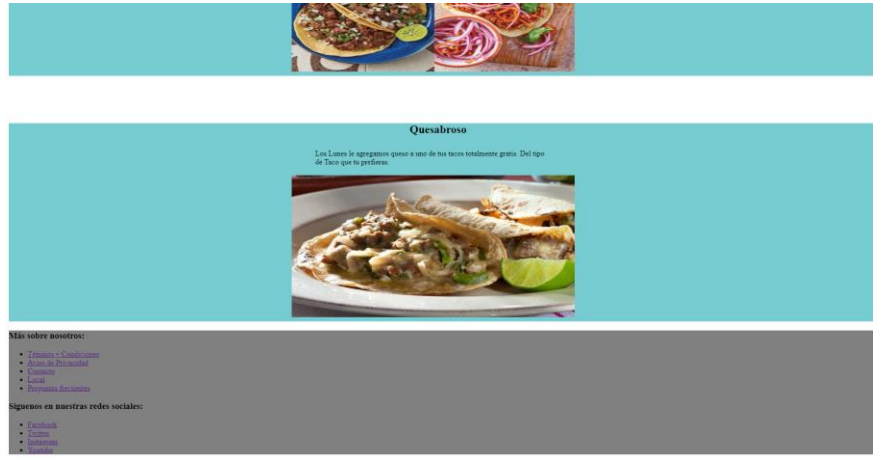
Quesabroso

Los Lunes le agregamos queso a uno de tus tacos totalmente gratis. Del tipo de Taco que tu prefieras.

Más sobre nosotros:

- Términos y Condiciones
- Aviso de Privacidad
- Contacto
- Local
- Preguntas frecuentes

Síguenos en nuestras redes sociales:

- Facebook
- Twitter
- Instagram
- Youtube